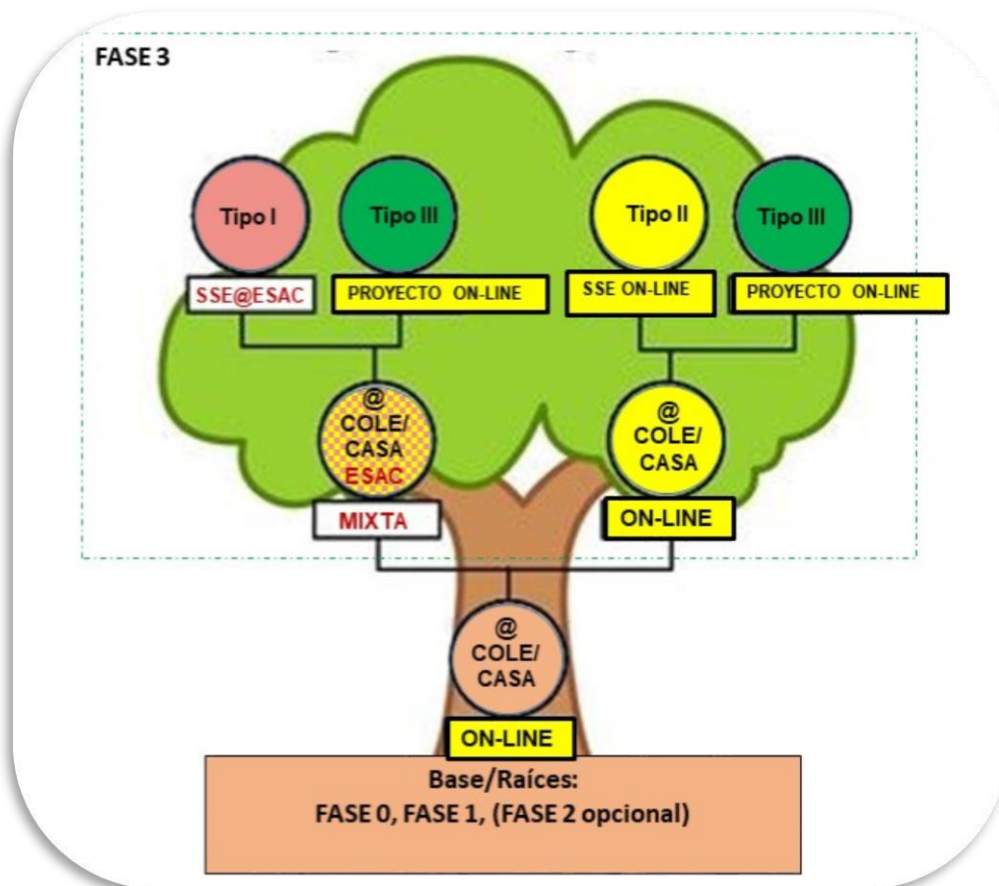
FASE 3

Tipo I

Tipo III

Tipo II

Tipo III

SSE@ESAC

PROYECTO ON-LINE

SSE ON-LINE

PROYECTO ON-LINE

@ COLE/ CASA ESAC

MIXTA

@ COLE/ CASA

ON-LINE

@ COLE/ CASA

ON-LINE

Base/Raíces:
FASE 0, FASE 1, (FASE 2 opcional)